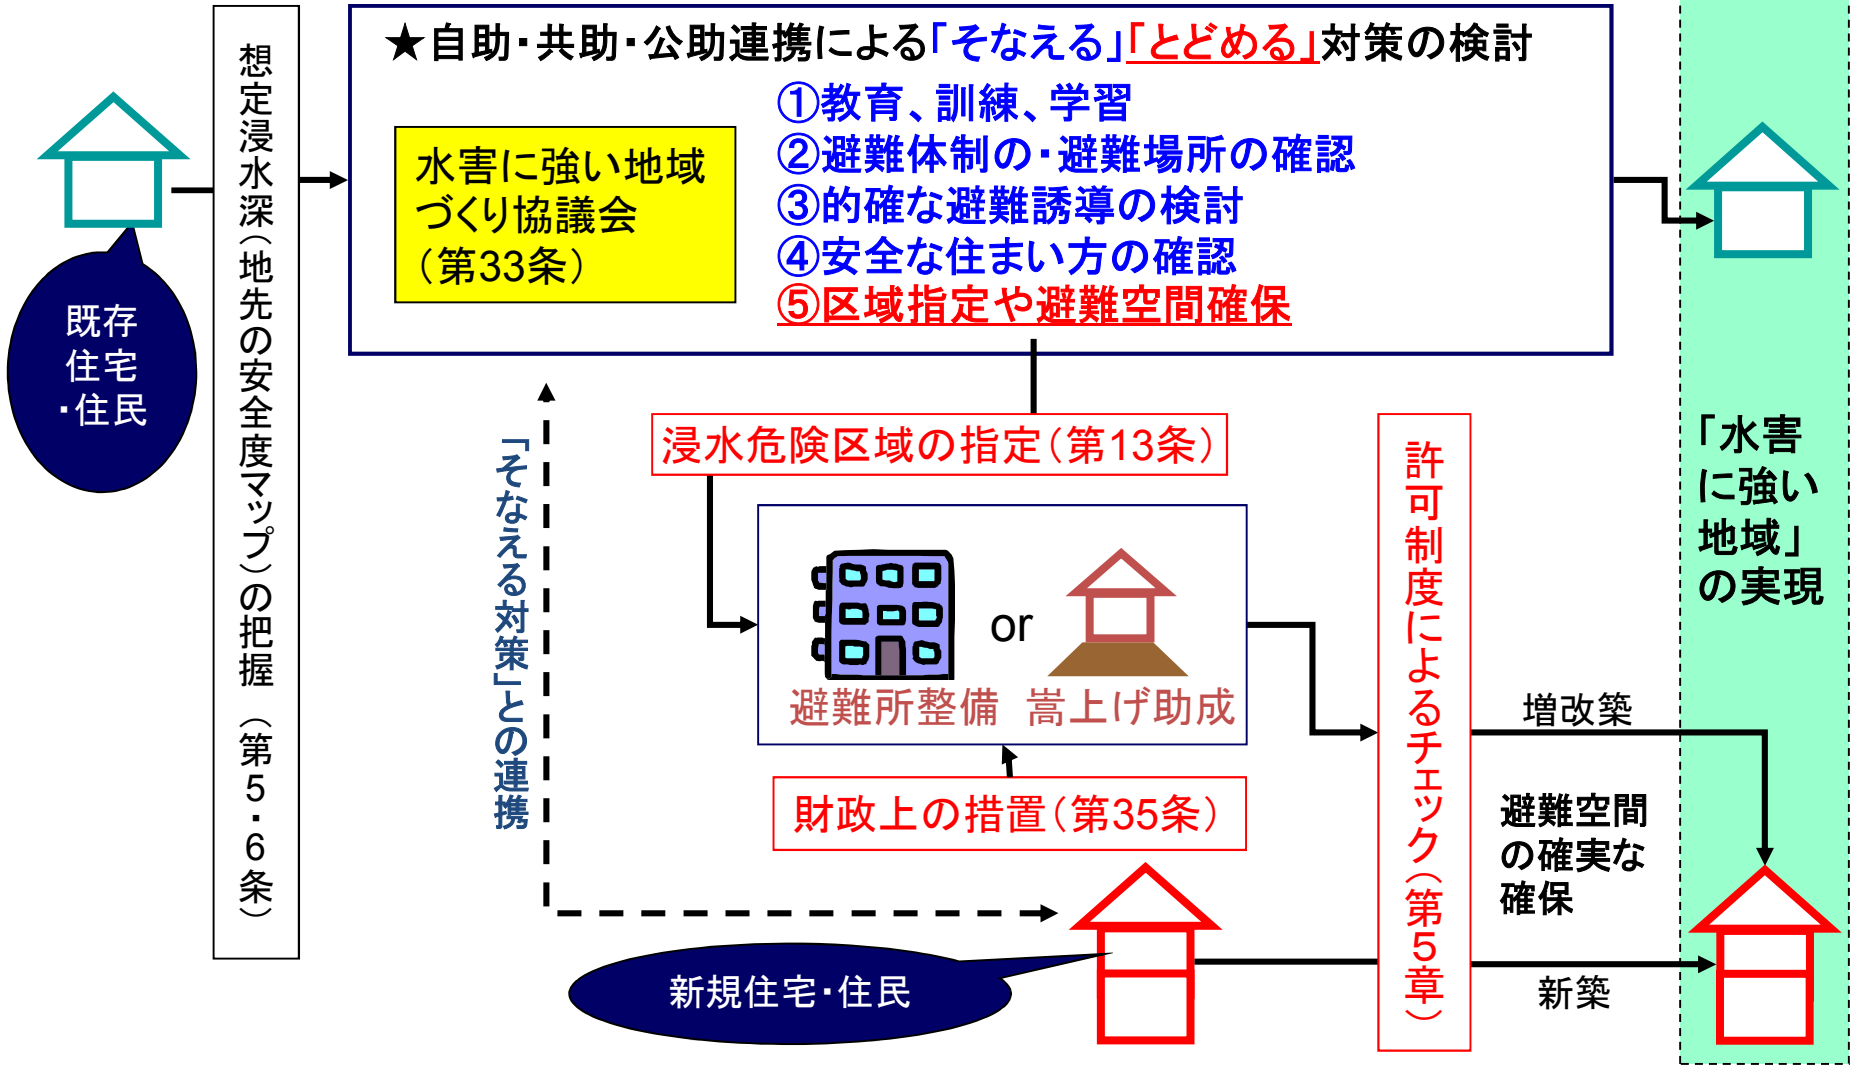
既存住宅・住民

想定浸水深（地先の安全度マップ）の把握（第5・6条）

★自助・共助・公助連携による「そなえる」「とどめる」対策の検討

水害に強い地域づくり協議会（第33条）

①教育、訓練、学習
②避難体制の・避難場所の確認
③的確な避難誘導の検討
④安全な住まい方の確認
⑤区域指定や避難空間確保

「そなえる対策」との連携

浸水危険区域の指定（第13条）

or

避難所整備　嵩上げ助成

財政上の措置（第35条）

許可制度によるチェック（第5章）

増改築

避難空間の確実な確保

新築

新規住宅・住民

「水害に強い地域」の実現